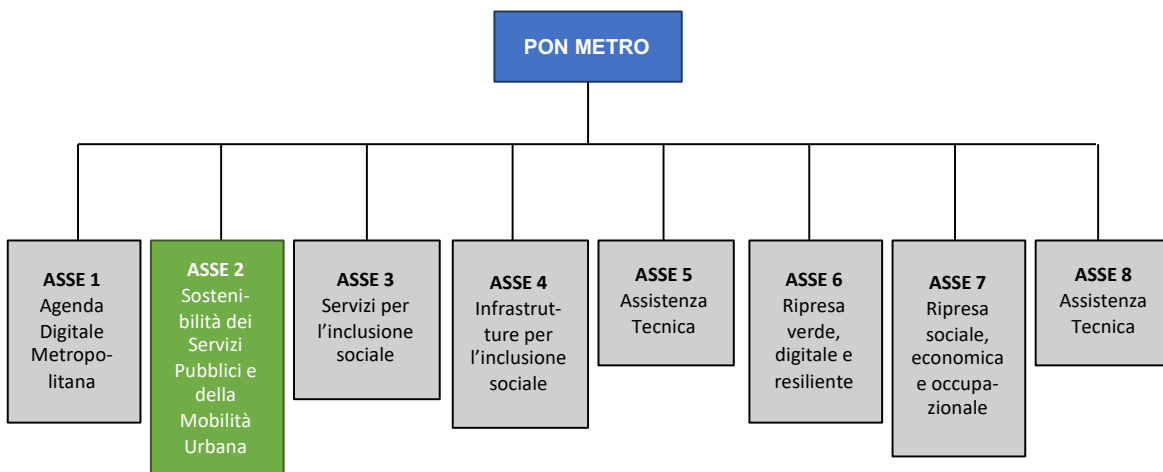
PON METRO

ASSE 1
Agenda Digitale Metropolitana

ASSE 2
Sostenibilità dei Servizi Pubblici e della Mobilità Urbana

ASSE 3
Servizi per l'inclusione sociale

ASSE 4
Infrastrutture per l'inclusione sociale

ASSE 5
Assistenza Tecnica

ASSE 6
Ripresa verde, digitale e resiliente

ASSE 7
Ripresa sociale, economica e occupazionale

ASSE 8
Assistenza Tecnica